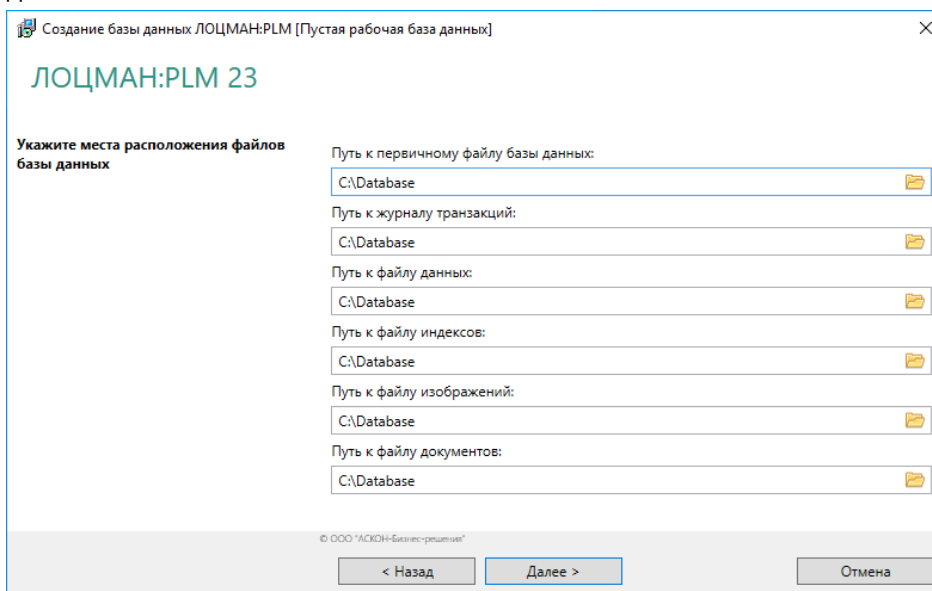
Создание базы данных ЛОЦМАН:PLM [Пустая рабочая база данных]

×

ЛОЦМАН:PLM 23

Укажите места расположения файлов базы данных

Путь к первичному файлу базы данных:
C:\Database

Путь к журналу транзакций:
C:\Database

Путь к файлу данных:
C:\Database

Путь к файлу индексов:
C:\Database

Путь к файлу изображений:
C:\Database

Путь к файлу документов:
C:\Database

© ООО "АСКОН-Бизнес-решения"

< Назад

Далее >

Отмена